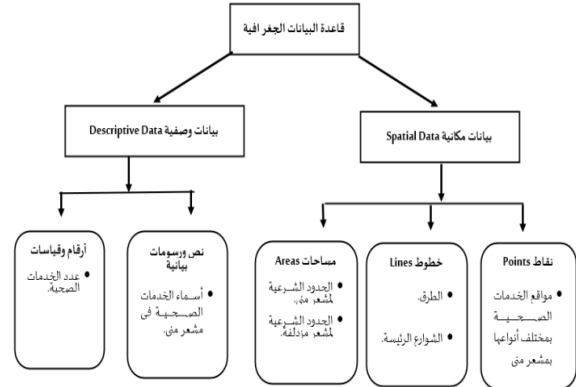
قاعدة البيانات الجغر افية

بيانات وصفية Descriptive Data

بيانات مكانية Spatial Data

أرقام وقياسات

• عدد الخدمات الصحية.

نص ورسومات بيانية

• أسماء الخدمات الصحية في مشعر منى.

مساحات Areas

• الحدود الشرعية لمشعر منى.

• الحدود الشرعية لمشعر مزدلفة.

خطوط Lines

• الطرق.

• الشوارع الرئيسة.

نقاط Points

• مواقع الخدمات الصحية بمختلف أنواعها بمشعر منى